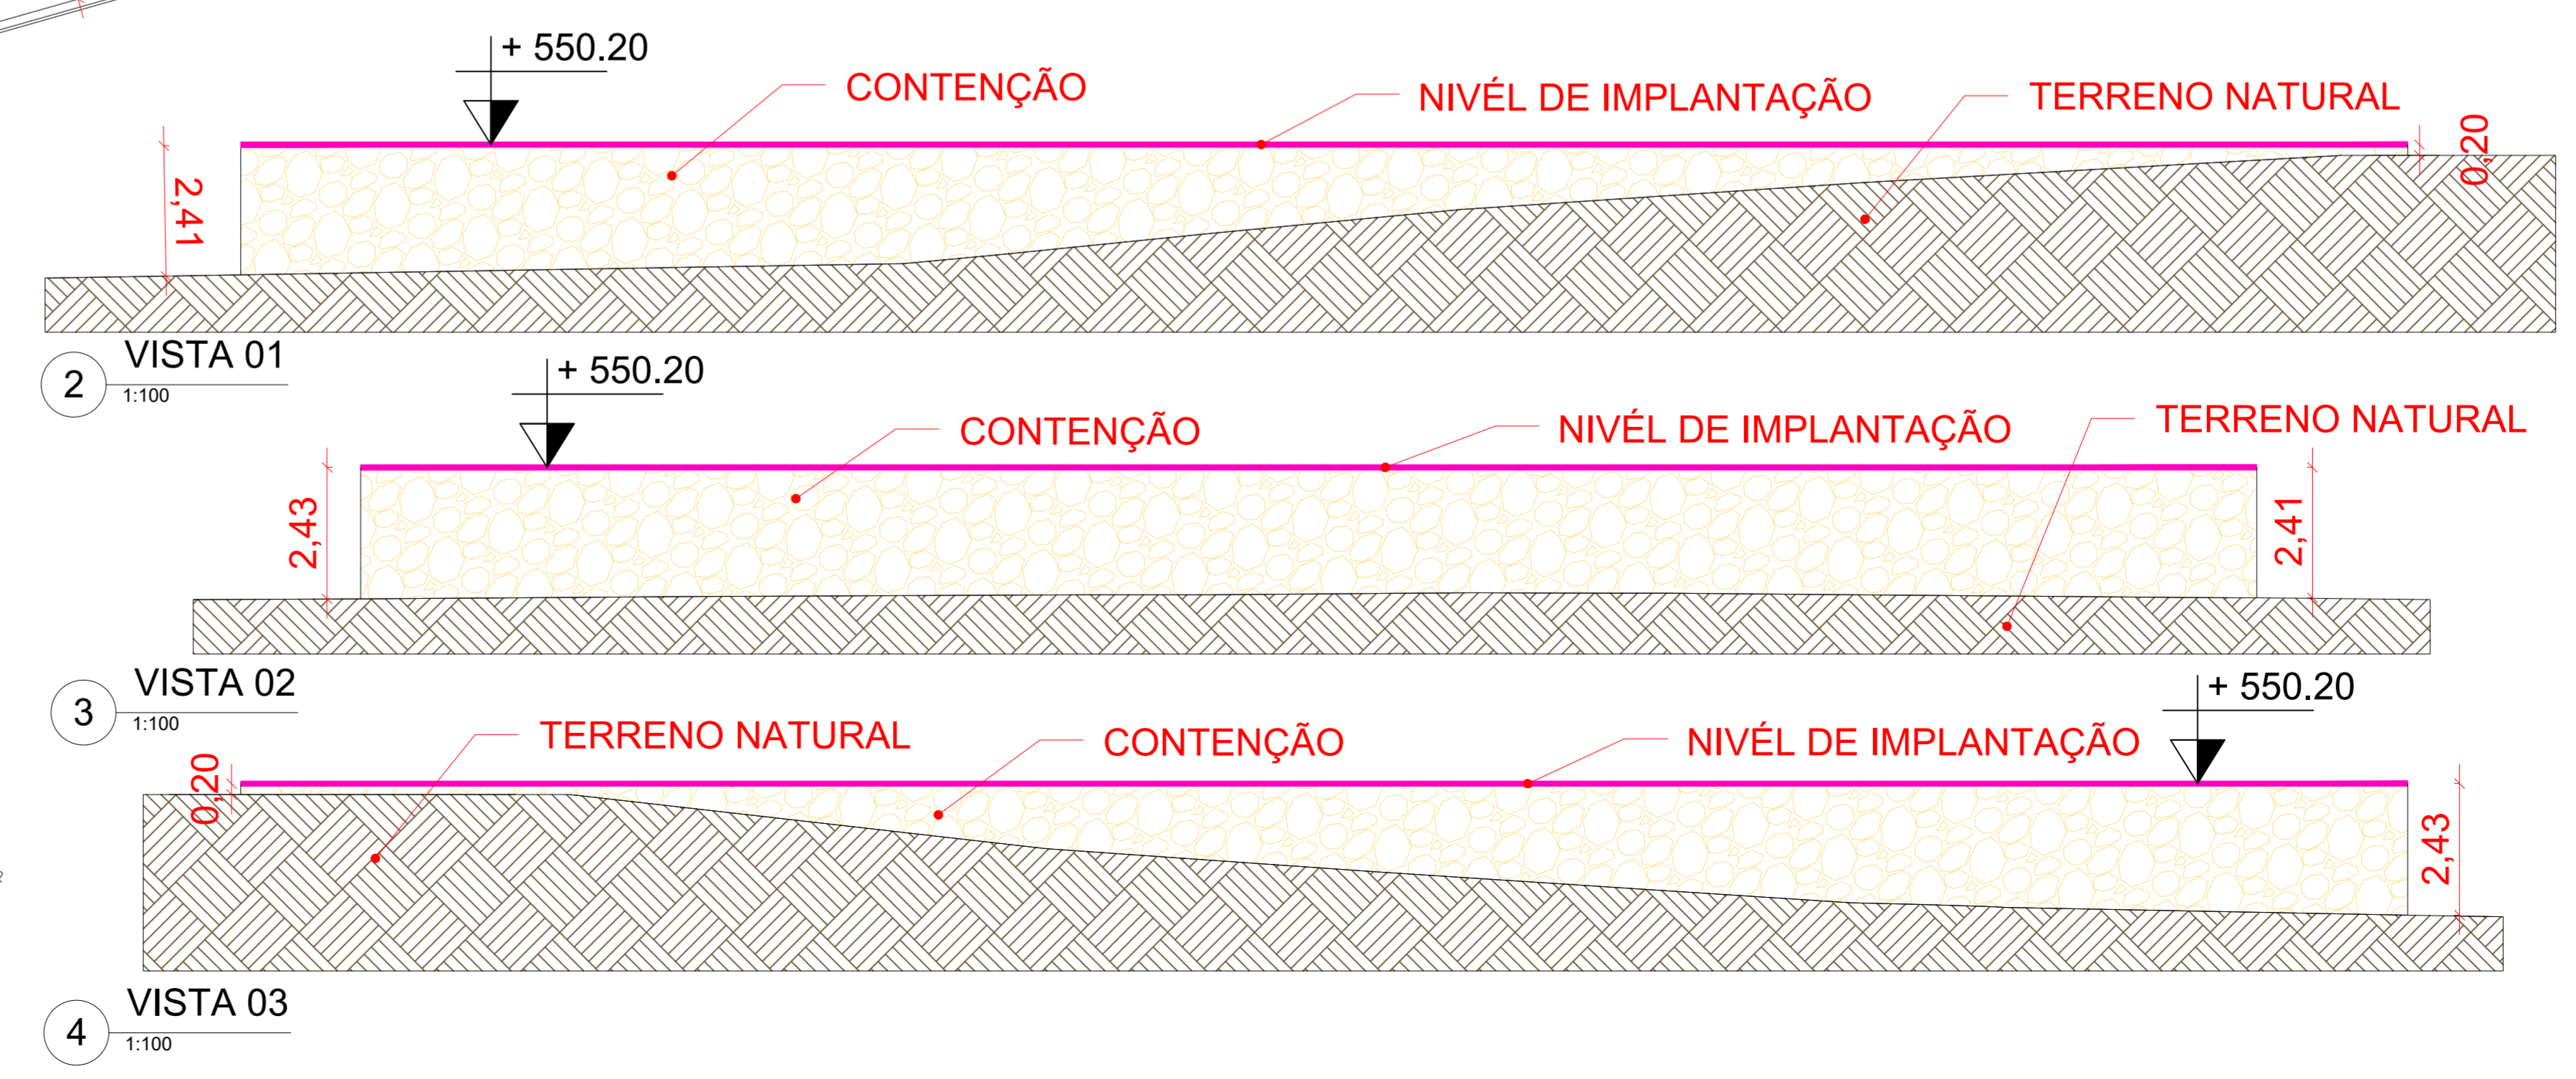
+ 550.20
CONTENÇÃO
NIVÉL DE IMPLANTAÇÃO
TERRENO NATURAL
2,41
0,20

2
VISTA 01
1:100

+ 550.20
CONTENÇÃO
NIVÉL DE IMPLANTAÇÃO
TERRENO NATURAL
2,43
2,41

3
VISTA 02
1:100

+ 550.20
TERRENO NATURAL
CONTENÇÃO
NIVÉL DE IMPLANTAÇÃO
0,20
2,43

4
VISTA 03
1:100